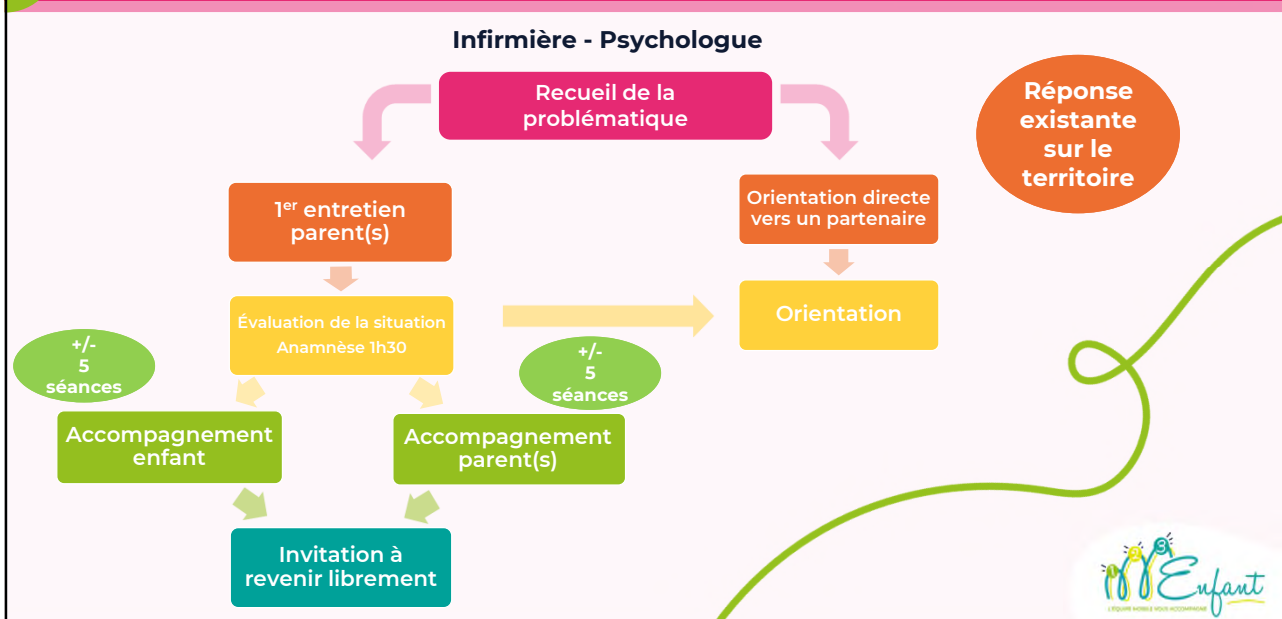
Infirmière - Psychologue

Recueil de la problématique

Réponse existante sur le territoire

1$^{er}$ entretien parent(s)

Orientation directe vers un partenaire

Évaluation de la situation Anamnèse 1h30

Orientation

+/- 5 séances

+/- 5 séances

Accompagnement enfant

Accompagnement parent(s)

Invitation à revenir librement

Enfant
L'ÉQUIPE MOBILE VOUS ACCOMPAGNE